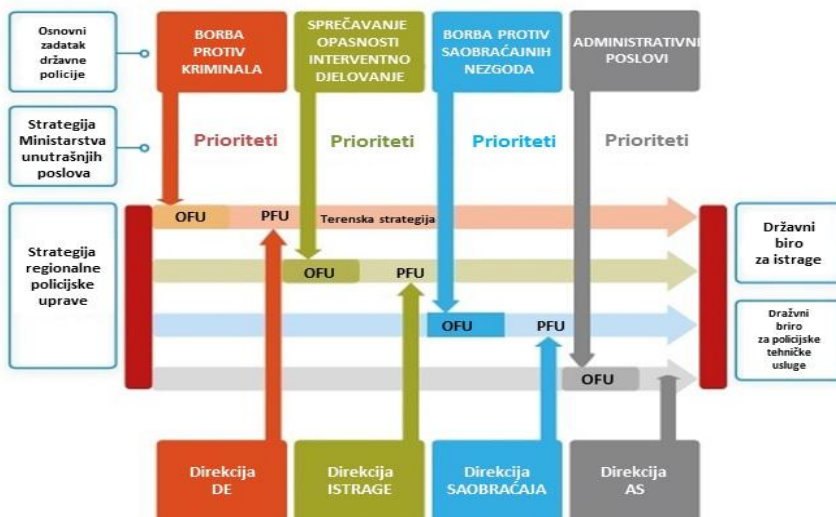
Osnovni zadatak državne policije

BORBA PROTIV KRIMINALA

SPREČAVANJE OPASNOSTI INTERVENTNO DJELOVANJE

BORBA PROTIV SAOBRAĆAJNIH NEZGODA

ADMINISTRATIVNI POSLOVI

Strategija Ministarstva unutrašnjih poslova

Prioriteti

Prioriteti

Prioriteti

Prioriteti

Strategija regionalne policijske uprave

OFU

PFU

Terenska strategija

OFU

PFU

OFU

PFU

OFU

Državni biro za istrage

Dražvni biro za policijske tehničke usluge

Direkcija DE

Direkcija ISTRAGE

Direkcija SAOBRAĆAJA

Direkcija AS